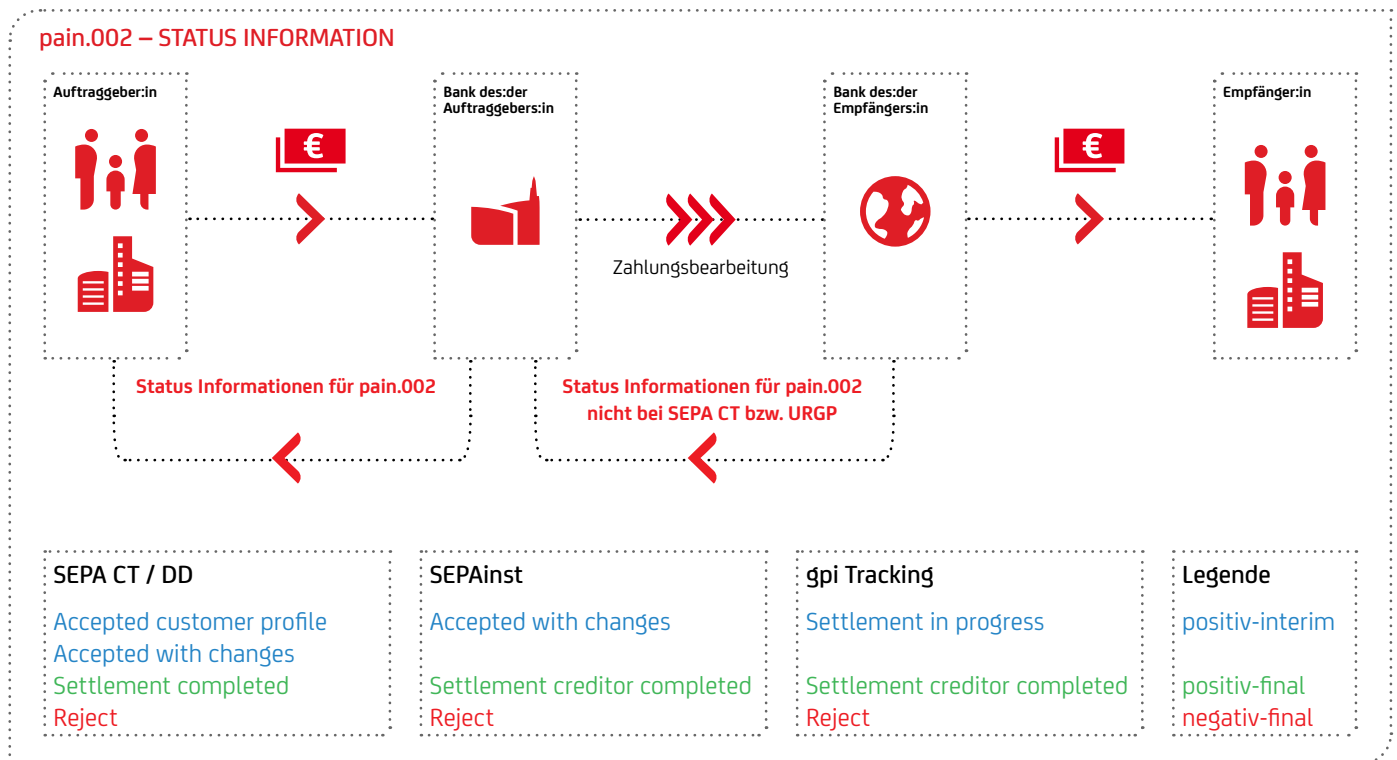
pain.002 – STATUS INFORMATION

Auftraggeber:in

€

Bank des:der Auftraggebers:in

Zahlungsbearbeitung

Bank des:der Empfängers:in

€

Empfänger:in

Status Informationen für pain.002

Status Informationen für pain.002 nicht bei SEPA CT bzw. URGP

SEPA CT / DD
Accepted customer profile
Accepted with changes
Settlement completed
Reject

SEPAinst
Accepted with changes

Settlement creditor completed
Reject

gpi Tracking
Settlement in progress

Settlement creditor completed
Reject

Legende
positiv-interim

positiv-final
negativ-final